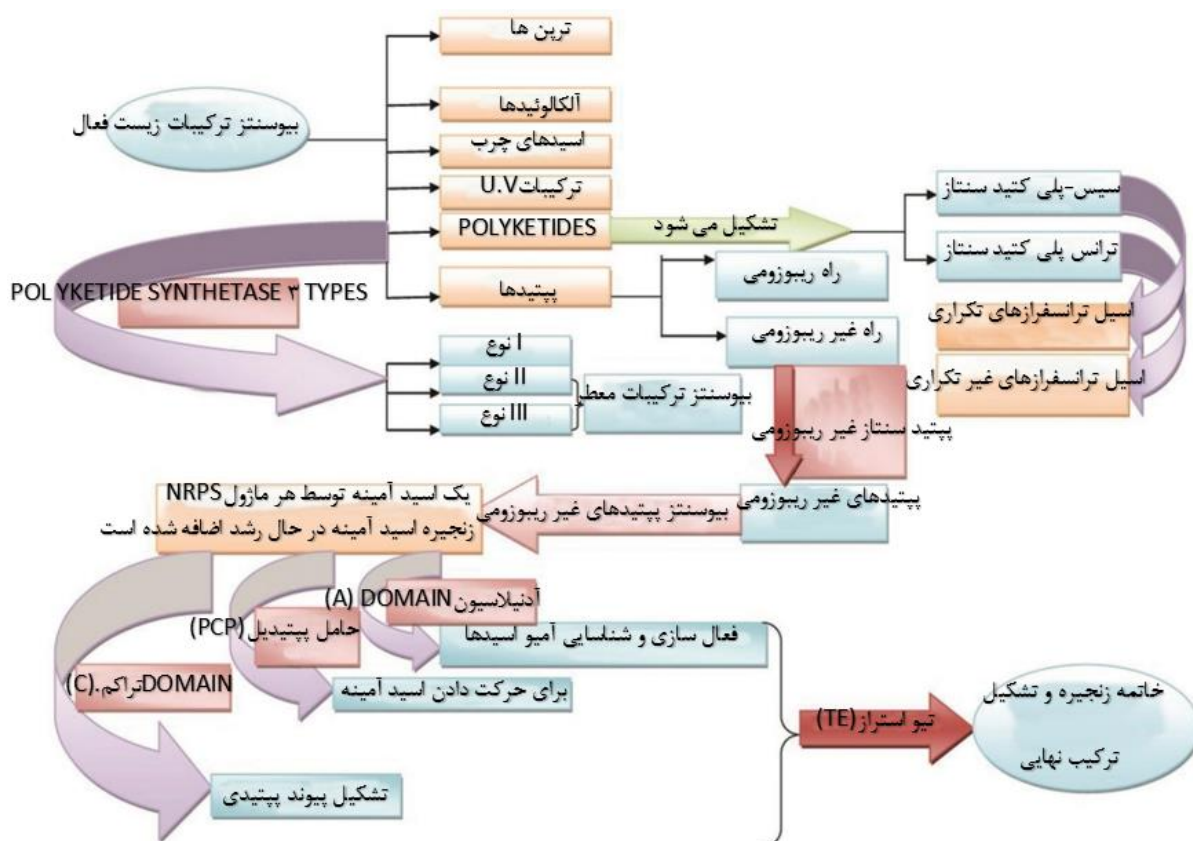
ترپن ها

بیوسنتز ترکیبات زیست فعال

آلکالوئیدها

اسیدهای چرب

ترکیباتU.V

POLYKETIDES

تشکیل می شود

سیس-پلی کتید سنتاز

ترانس پلی کتید سنتاز

پپتیدها

راه ریبوزومی

POL YKETIDE SYNTHETASE ۳ TYPES

اسیل ترانسفرازهای تکراری

راه غیر ریبوزومی

اسیل ترانسفرازهای غیر تکراری

I نوع

II نوع

III نوع

بیوسنتز ترکیبات معطر

پپتید سنتاز غیر ریبوزومی

یک اسید آمینه توسط هر ماژول NRPS زنجیره اسید آمینه در حال رشد اضافه شده است

بیوسنتز پپتیدهای غیر ریبوزومی

پپتیدهای غیر ریبوزومی

آدنیلاسیون DOMAIN (A)

حامل پپتیدیل(PCP)

فعال سازی و شناسایی آمیو اسیدها

DOMAINتراکم.(C)

برای حرکت دادن اسید آمینه

خاتمه زنجیره و تشکیل ترکیب نهایی

تیو استراز(TE)

تشکیل پیوند پپتیدی